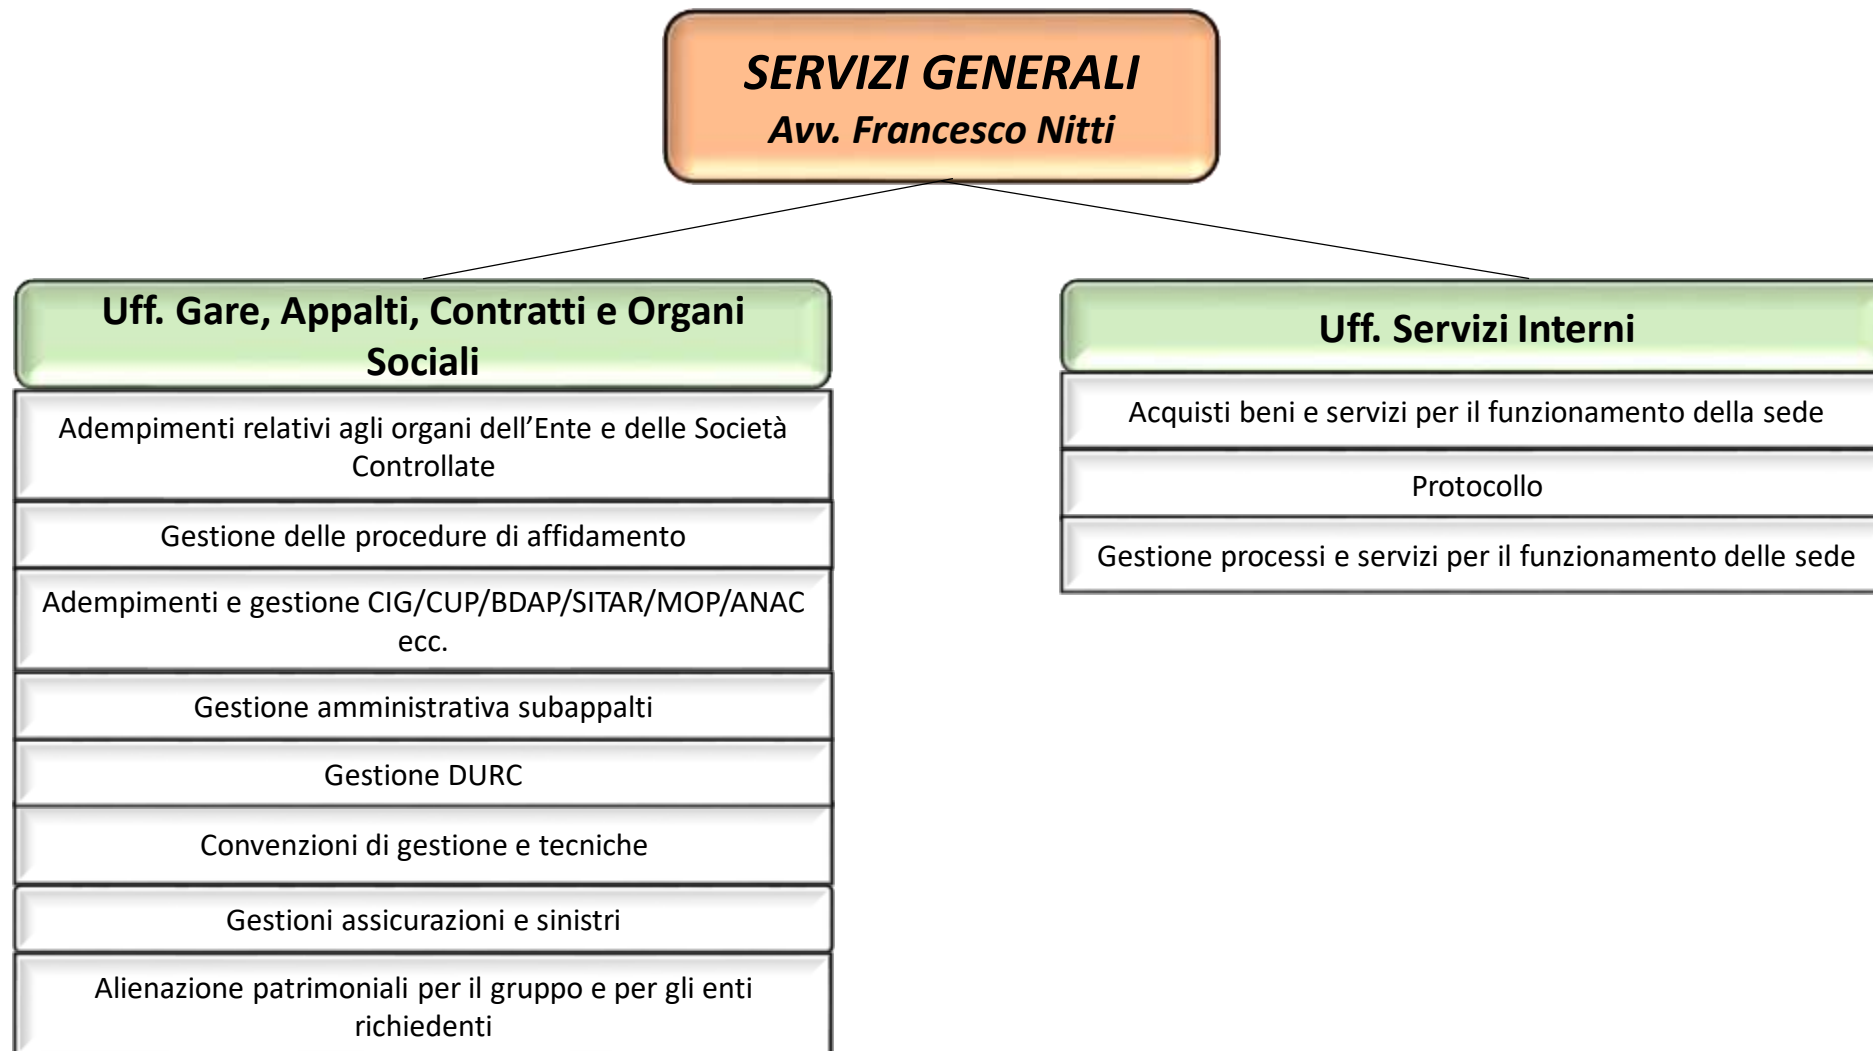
SERVIZI GENERALI
Avv. Francesco Nitti

Uff. Gare, Appalti, Contratti e Organi Sociali

Adempimenti relativi agli organi dell’Ente e delle Società Controllate

Gestione delle procedure di affidamento

Adempimenti e gestione CIG/CUP/BDAP/SITAR/MOP/ANAC ecc.

Gestione amministrativa subappalti

Gestione DURC

Convenzioni di gestione e tecniche

Gestioni assicurazioni e sinistri

Alienazione patrimoniali per il gruppo e per gli enti richiedenti

Uff. Servizi Interni

Acquisti beni e servizi per il funzionamento della sede

Protocollo

Gestione processi e servizi per il funzionamento delle sede